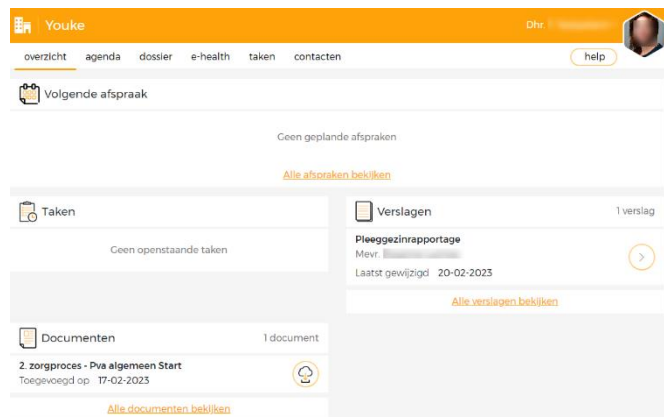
Youke

Dhr. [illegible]

overzicht agenda dossier e-health taken contacten

help

Volgende afspraak

Geen geplande afspraken

Alle afspraken bekijken

Taken

Geen openstaande taken

Verslagen

1 verslag

Pleeggezinrapportage

Mevr. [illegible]

Laatst gewijzigd 20-02-2023

Alle verslagen bekijken

Documenten

1 document

2. zorgproces - Pva algemeen Start

Toegevoegd op 17-02-2023

Alle documenten bekijken